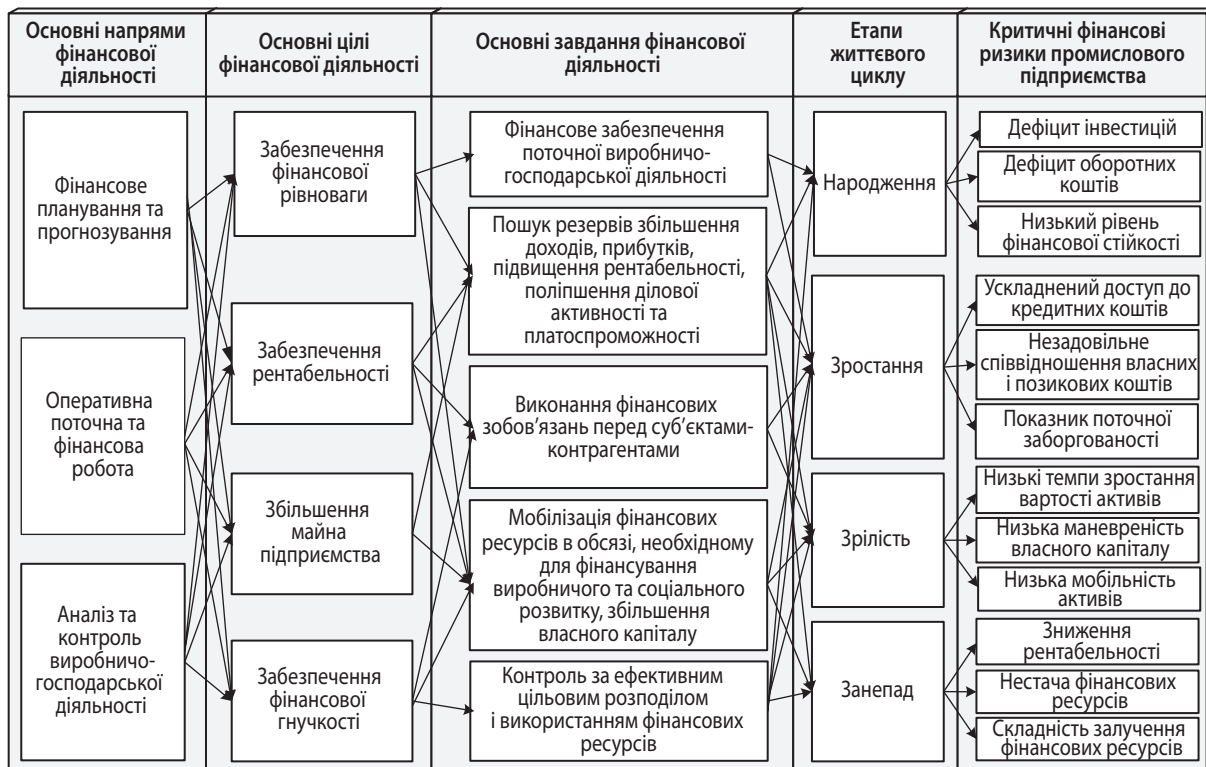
Основні напрями фінансової діяльності

Основні цілі фінансової діяльності

Основні завдання фінансової діяльності

Етапи життєвого циклу

Критичні фінансові ризики промислового підприємства

Фінансове планування та прогнозування

Оперативна поточна та фінансова робота

Аналіз та контроль виробничо-господарської діяльності

Забезпечення фінансової рівноваги

Забезпечення рентабельності

Збільшення майна підприємства

Забезпечення фінансової гнучкості

Фінансове забезпечення поточної виробничо-господарської діяльності

Пошук резервів збільшення доходів, прибутків, підвищення рентабельності, поліпшення ділової активності та платоспроможності

Виконання фінансових зобов'язань перед суб'єктами-контрагентами

Мобілізація фінансових ресурсів в обсязі, необхідному для фінансування виробничого та соціального розвитку, збільшення власного капіталу

Контроль за ефективним цільовим розподілом і використанням фінансових ресурсів

Народження

Зростання

Зрілість

Занепад

Дефіцит інвестицій

Дефіцит оборотних коштів

Низький рівень фінансової стійкості

Ускладнений доступ до кредитних коштів

Незадовільне співвідношення власних і позикових коштів

Показник поточної заборгованості

Низькі темпи зростання вартості активів

Низька маневреність власного капіталу

Низька мобільність активів

Зниження рентабельності

Нестача фінансових ресурсів

Складність залучення фінансових ресурсів